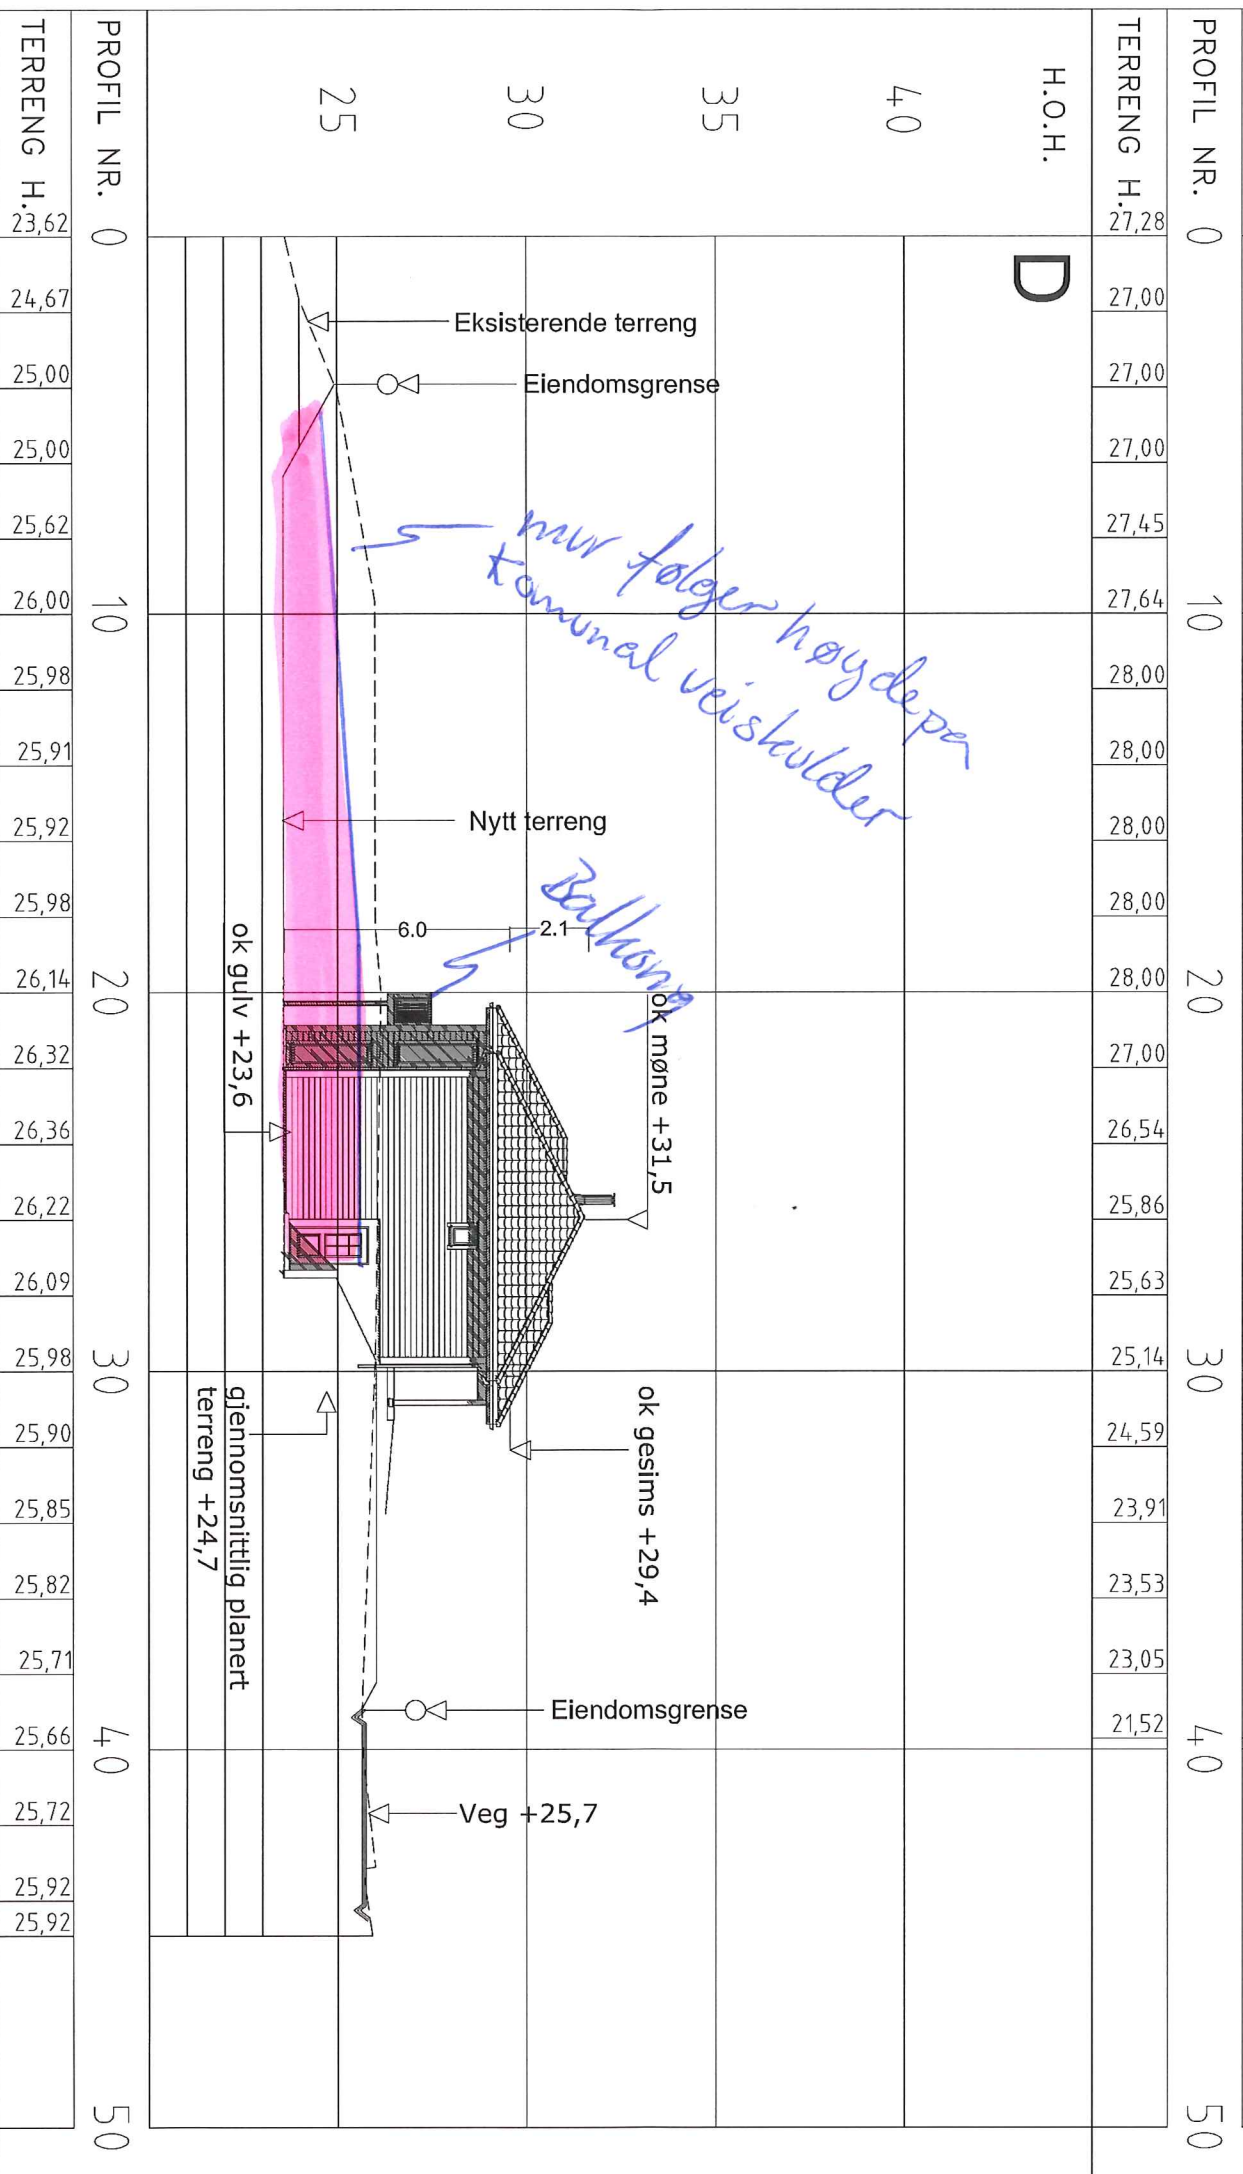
PROFIL NR. 0 10 20 30 40 50
TERRENG H. 27,28 27,00 27,00 27,00 27,45 27,64 28,00 28,00 28,00 28,00 28,00 27,00 26,54 25,86 25,63 25,14 24,59 23,91 23,53 23,05 21,52

H.O.H.
40
35
30
25

D

Eksisterende terreng
Eiendomsgrense
mur følger høyde på kommunal veiskulder
Nytt terreng
Balkong
6.0
2.1
ok gulv +23,6
ok møne +31,5
ok gesims +29,4
gjennomsnittlig planert terreng +24,7
Eiendomsgrense
Veg +25,7

PROFIL NR. 0 10 20 30 40 50
TERRENG H. 23,62 24,67 25,00 25,00 25,62 26,00 25,98 25,91 25,92 25,98 26,14 26,32 26,36 26,22 26,09 25,98 25,90 25,85 25,82 25,71 25,66 25,72 25,92 25,92